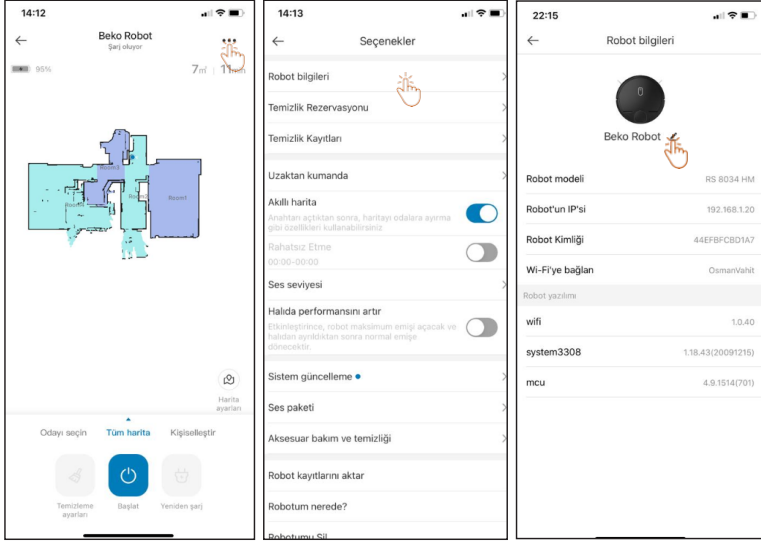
14:12

Beko Robot
Şarj oluyor

95%

7m² | 1 min

Room1
Room2
Room3
Room4

Harita ayarları

Odayı seçin
Tüm harita
Kişiselleştir

Temizleme ayarları
Başlat
Yeniden şarj

14:13

Seçenekler

Robot bilgileri
Temizlik Rezervasyonu
Temizlik Kayıtları
Uzaktan kumanda
Akıllı harita
Anahtarı açtıktan sonra, haritayı odalara ayırma gibi özellikleri kullanabilirsiniz
Rahatsız Etme
00:00-00:00
Ses seviyesi
Halıda performansını artır
Etkinleştirilirse, robot maksimum emişi açacak ve halıdan ayrıldıktan sonra normal emişe dönecektir.
Sistem güncelleme
Ses paketi
Aksesuar bakım ve temizliği
Robot kayıtlarını aktar
Robotum nerede?
Robotumu Sil

22:15

Robot bilgileri

Beko Robot

| | |
|---|---|
| Robot modeli | RS 8034 HM |
| Robot'un IP'si | 192.168.1.20 |
| Robot Kimliği | 44EFBFCBD1A7 |
| Wi-Fi'ye bağlan | OsmanVahit |

Robot yazılımı

| | |
|---|---|
| wifi | 1.0.40 |
| system3308 | 1.18.43(20091215) |
| mcu | 4.9.1514(701) |